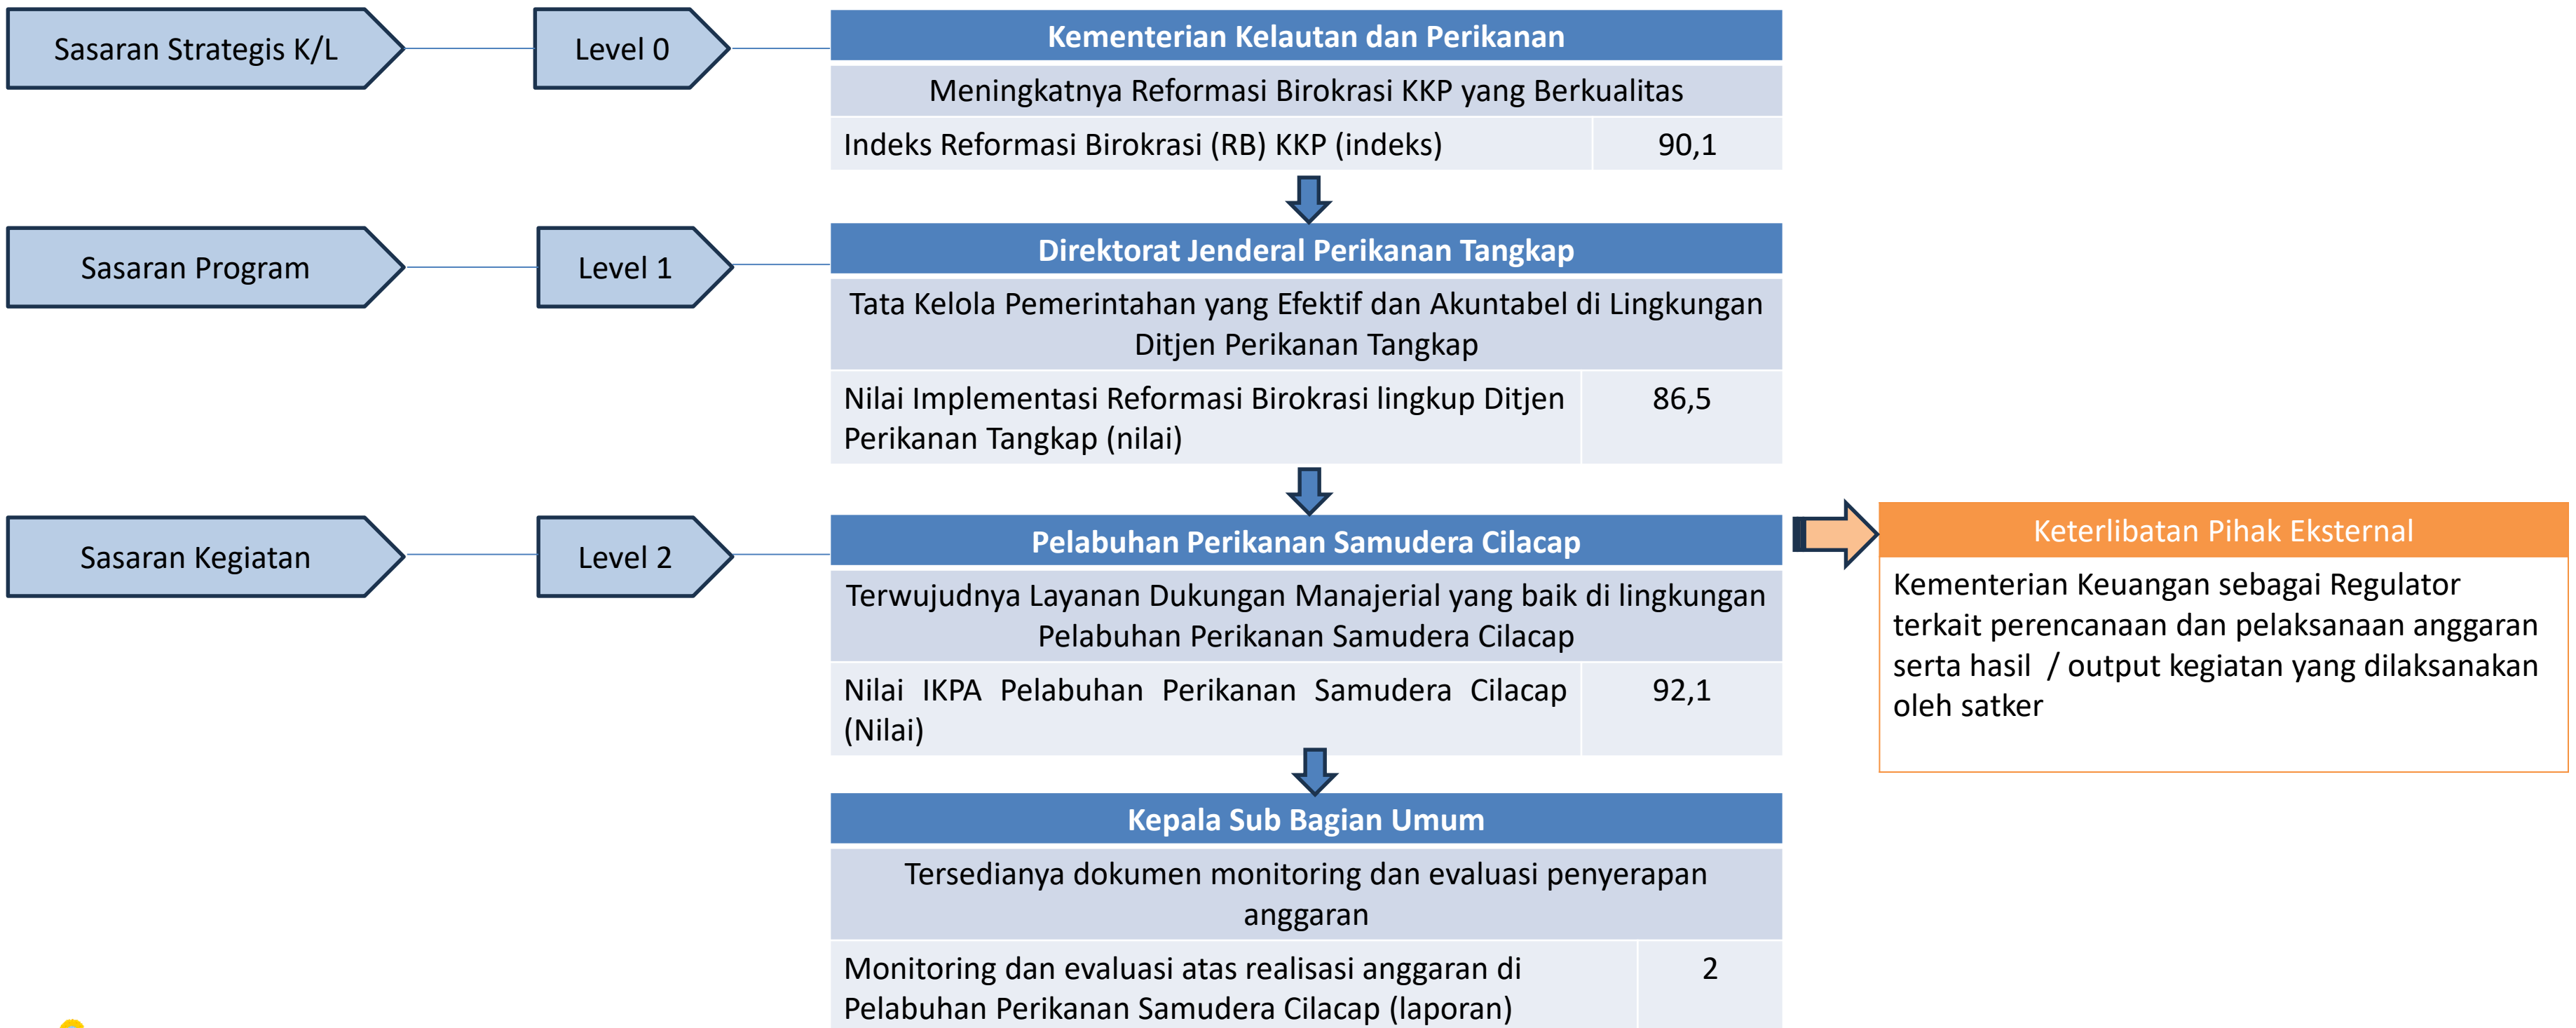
Sasaran Strategis K/L

Level 0

Kementerian Kelautan dan Perikanan

Meningkatnya Reformasi Birokrasi KKP yang Berkualitas

| Indeks Reformasi Birokrasi (RB) KKP (indeks) | 90,1 |
|---|---|

Sasaran Program

Level 1

Direktorat Jenderal Perikanan Tangkap

Tata Kelola Pemerintahan yang Efektif dan Akuntabel di Lingkungan Ditjen Perikanan Tangkap

| Nilai Implementasi Reformasi Birokrasi lingkup Ditjen Perikanan Tangkap (nilai) | 86,5 |
|---|---|

Sasaran Kegiatan

Level 2

Pelabuhan Perikanan Samudera Cilacap

Terwujudnya Layanan Dukungan Manajerial yang baik di lingkungan Pelabuhan Perikanan Samudera Cilacap

| Nilai IKPA Pelabuhan Perikanan Samudera Cilacap (Nilai) | 92,1 |
|---|---|

Keterlibatan Pihak Eksternal

Kementerian Keuangan sebagai Regulator terkait perencanaan dan pelaksanaan anggaran serta hasil / output kegiatan yang dilaksanakan oleh satker

Kepala Sub Bagian Umum

Tersedianya dokumen monitoring dan evaluasi penyerapan anggaran

| Monitoring dan evaluasi atas realisasi anggaran di Pelabuhan Perikanan Samudera Cilacap (laporan) | 2 |
|---|---|